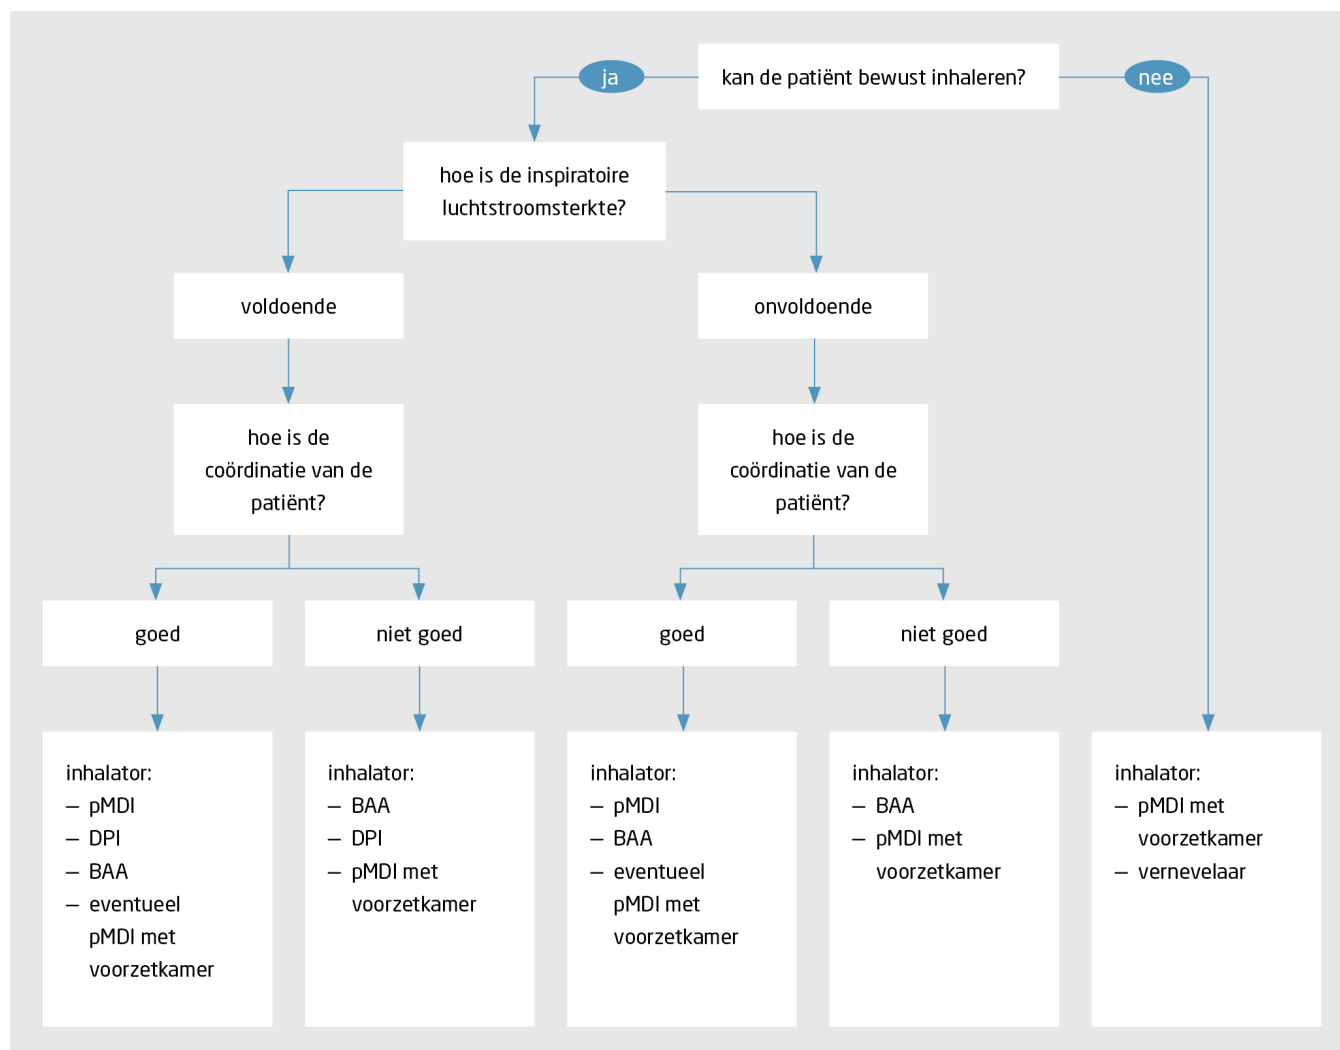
kan de patiënt bewust inhaleren?

ja

nee

hoe is de inspiratoire luchtstroomsterkte?

voldoende

onvoldoende

hoe is de coördinatie van de patiënt?

hoe is de coördinatie van de patiënt?

goed

niet goed

goed

niet goed

inhalator:
– pMDI
– DPI
– BAA
– eventueel pMDI met voorzetkamer

inhalator:
– BAA
– DPI
– pMDI met voorzetkamer

inhalator:
– pMDI
– BAA
– eventueel pMDI met voorzetkamer

inhalator:
– BAA
– pMDI met voorzetkamer

inhalator:
– pMDI met voorzetkamer
– vernevelaar